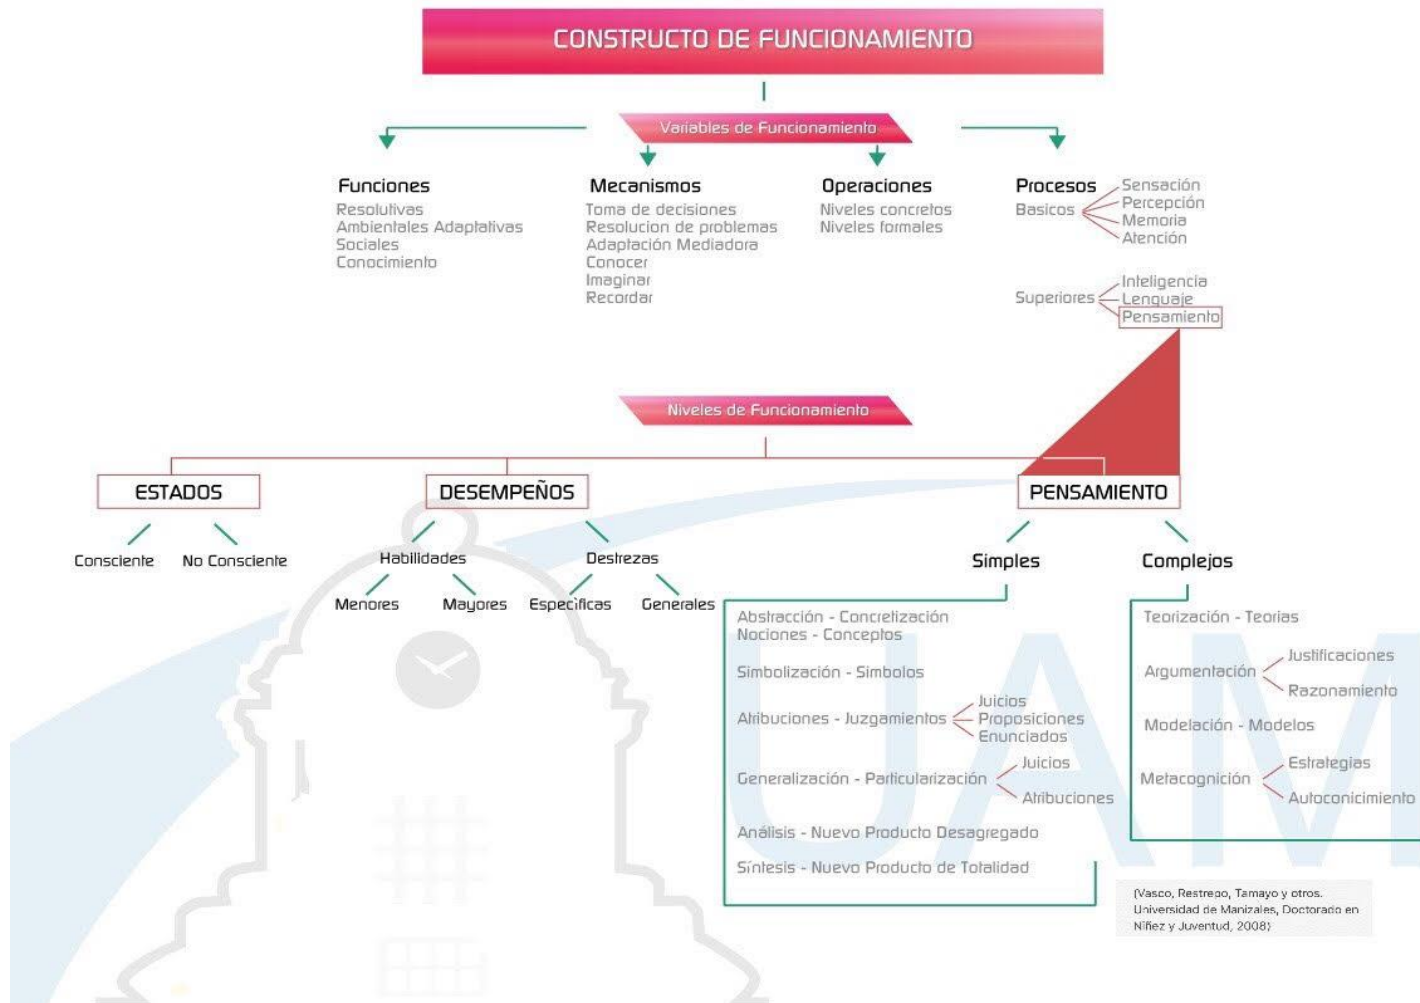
CONSTRUCTO DE FUNCIONAMIENTO

Variables de Funcionamiento

Funciones
Resolutivas
Ambientales Adaptativas
Sociales
Conocimiento

Mecanismos
Toma de decisiones
Resolucion de problemas
Adaptación Mediadora
Conocer
Imaginar
Recordar

Operaciones
Niveles concretos
Niveles formales

Procesos
Basicos
Sensación
Percepción
Memoria
Atención

Superiores
Inteligencia
Lenguaje
Pensamiento

Niveles de Funcionamiento

ESTADOS
Consciente
No Consciente

DESEMPEÑOS
Habilidades
Menores
Mayores
Destrezas
Especificas
Generales

PENSAMIENTO
Simples
Abstracción - Concretización
Nociones - Conceptos
Simbolización - Simbolos
Atribuciones - Juzgamientos
Juicios
Proposiciones
Enunciados
Generalización - Particularización
Juicios
Atribuciones
Análisis - Nuevo Producto Desagregado
Síntesis - Nuevo Producto de Totalidad

Complejos
Teorización - Teorias
Argumentación
Justificaciones
Razonamiento
Modelación - Modelos
Metacognición
Estrategias
Autoconicimiento

(Vasco, Restrepo, Tamayo y otros. Universidad de Manizales, Doctorado en Niñez y Juventud, 2008)